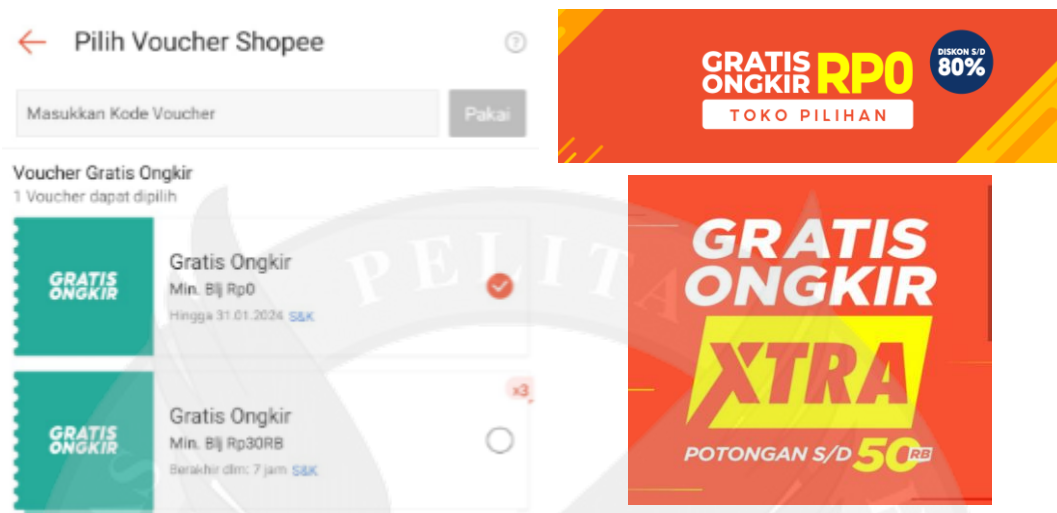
Pilih Voucher Shopee

Masukkan Kode Voucher

Pakai

Voucher Gratis Ongkir
1 Voucher dapat dipilih

GRATIS ONGKIR

Gratis Ongkir
Min. Blj Rp0
Hingga 31.01.2024 S&K

x3

GRATIS ONGKIR

Gratis Ongkir
Min. Blj Rp30RB
Berakhir dlm: 7 jam S&K

GRATIS ONGKIR RP0
DISKON S/D 80%
TOKO PILIHAN

GRATIS ONGKIR
XTRA
POTONGAN S/D 50RB

PELITA